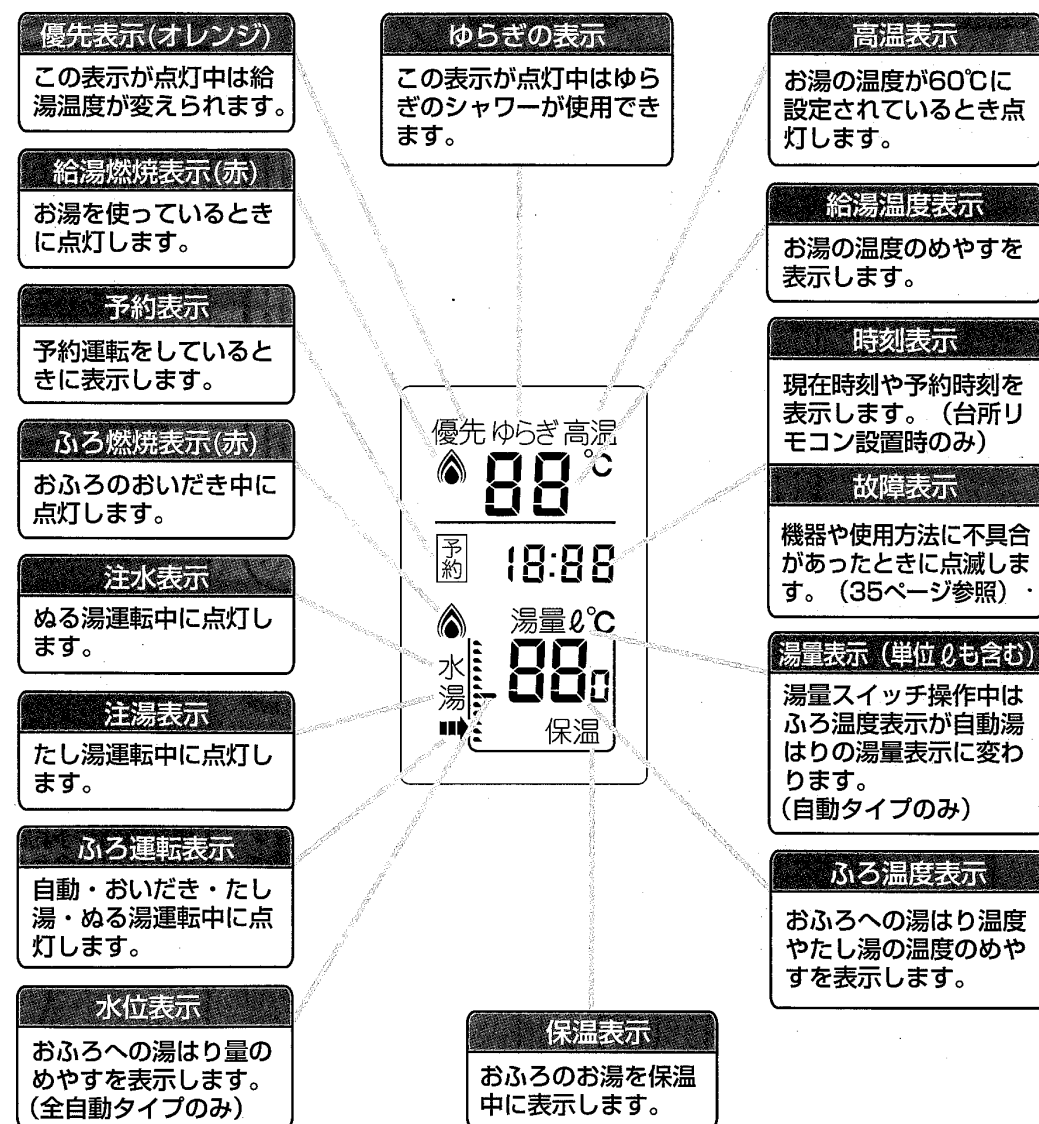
優先表示(オレンジ)

この表示が点灯中は給湯温度が変えられます。

給湯燃焼表示(赤)

お湯を使っているときに点灯します。

予約表示

予約運転をしているときに表示します。

ふろ燃焼表示(赤)

おふろのおいだき中に点灯します。

注水表示

ぬる湯運転中に点灯します。

注湯表示

たし湯運転中に点灯します。

ふろ運転表示

自動・おいだき・たし湯・ぬる湯運転中に点灯します。

水位表示

おふろへの湯はり量のめやすを表示します。(全自動タイプのみ)

ゆらぎの表示

この表示が点灯中はゆらぎのシャワーが使用できます。

優先 ゆらぎ 高温

88 ℃

予約

18:88

湯量 ℓ℃

水

湯

88 0

保温

保温表示

おふろのお湯を保温中に表示します。

高温表示

お湯の温度が60℃に設定されているとき点灯します。

給湯温度表示

お湯の温度のめやすを表示します。

時刻表示

現在時刻や予約時刻を表示します。(台所リモコン設置時のみ)

故障表示

機器や使用方法に不具合があったときに点滅します。(35ページ参照)

湯量表示(単位ℓも含む)

湯量スイッチ操作中はふろ温度表示が自動湯はりの湯量表示に変わります。
(自動タイプのみ)

ふろ温度表示

おふろへの湯はり温度やたし湯の温度のめやすを表示します。